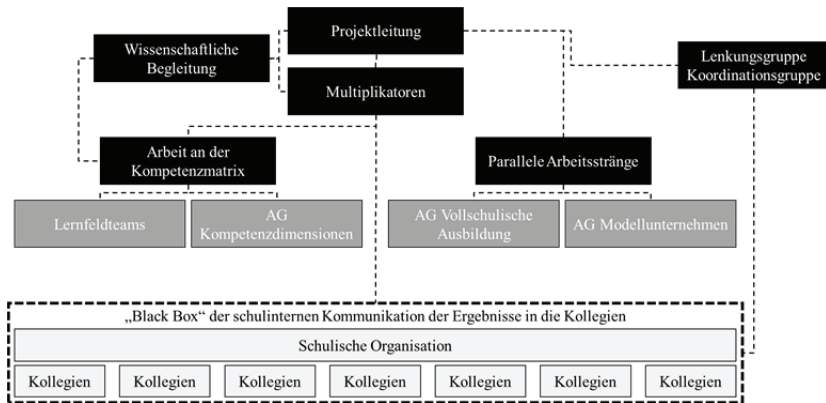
Projektleitung

Wissenschaftliche Begleitung

Multiplikatoren

Lenkungsgruppe Koordinationsgruppe

Arbeit an der Kompetenzmatrix

Parallele Arbeitsstränge

Lernfeldteams

AG Kompetenzdimensionen

AG Vollschulische Ausbildung

AG Modellunternehmen

„Black Box“ der schulinternen Kommunikation der Ergebnisse in die Kollegien

Schulische Organisation

| Kollegien | Kollegien | Kollegien | Kollegien | Kollegien | Kollegien | Kollegien |